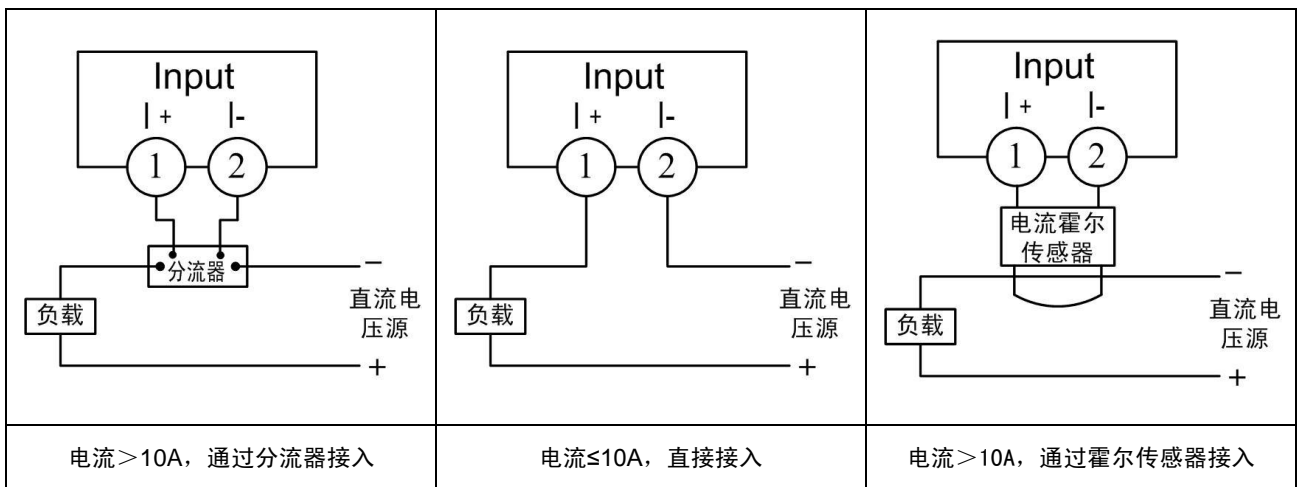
| Input<br>I + I-<br>1 2<br>分流器<br>负载<br>–<br>直流电压源<br>+ | Input<br>I + I-<br>1 2<br>负载<br>–<br>直流电压源<br>+ | Input<br>I + I-<br>1 2<br>电流霍尔传感器<br>负载<br>–<br>直流电压源<br>+ |
|---|---|---|
| 电流＞10A，通过分流器接入 | 电流≤10A，直接接入 | 电流＞10A，通过霍尔传感器接入 |